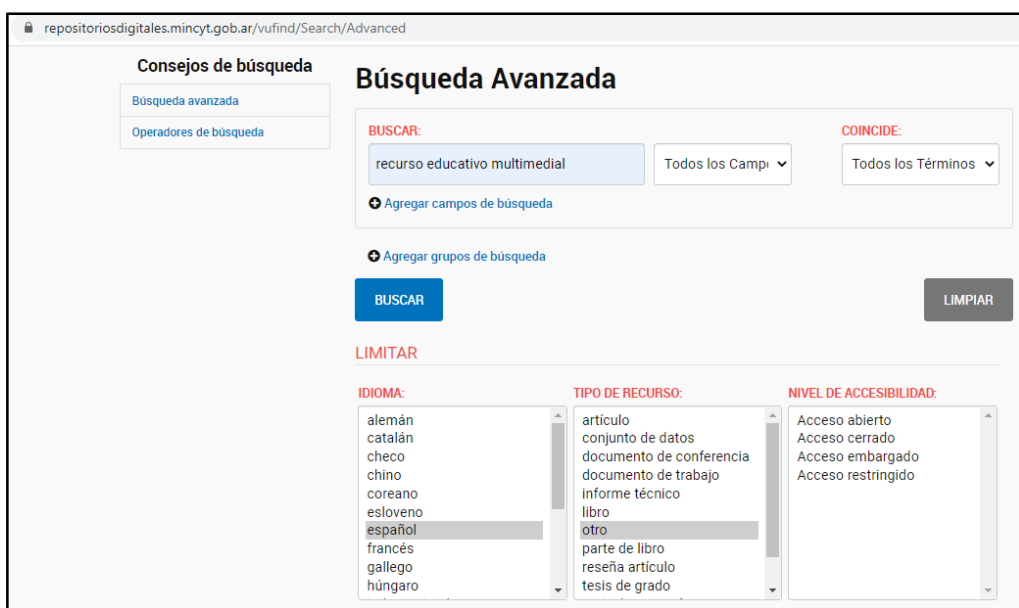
repositoriosdigitales.mincyt.gob.ar/vufind/Search/Advanced

Consejos de búsqueda

Búsqueda avanzada

Operadores de búsqueda

Búsqueda Avanzada

BUSCAR:

recurso educativo multimedial

Todos los Campo

COINCIDE:

Todos los Términos

Agregar campos de búsqueda

Agregar grupos de búsqueda

BUSCAR

LIMPIAR

LIMITAR

IDIOMA:

alemán
catalán
checo
chino
coreano
esloveno
español
francés
gallego
húngaro

TIPO DE RECURSO:

artículo
conjunto de datos
documento de conferencia
documento de trabajo
informe técnico
libro
otro
parte de libro
reseña artículo
tesis de grado

NIVEL DE ACCESIBILIDAD:

Acceso abierto
Acceso cerrado
Acceso embargado
Acceso restringido